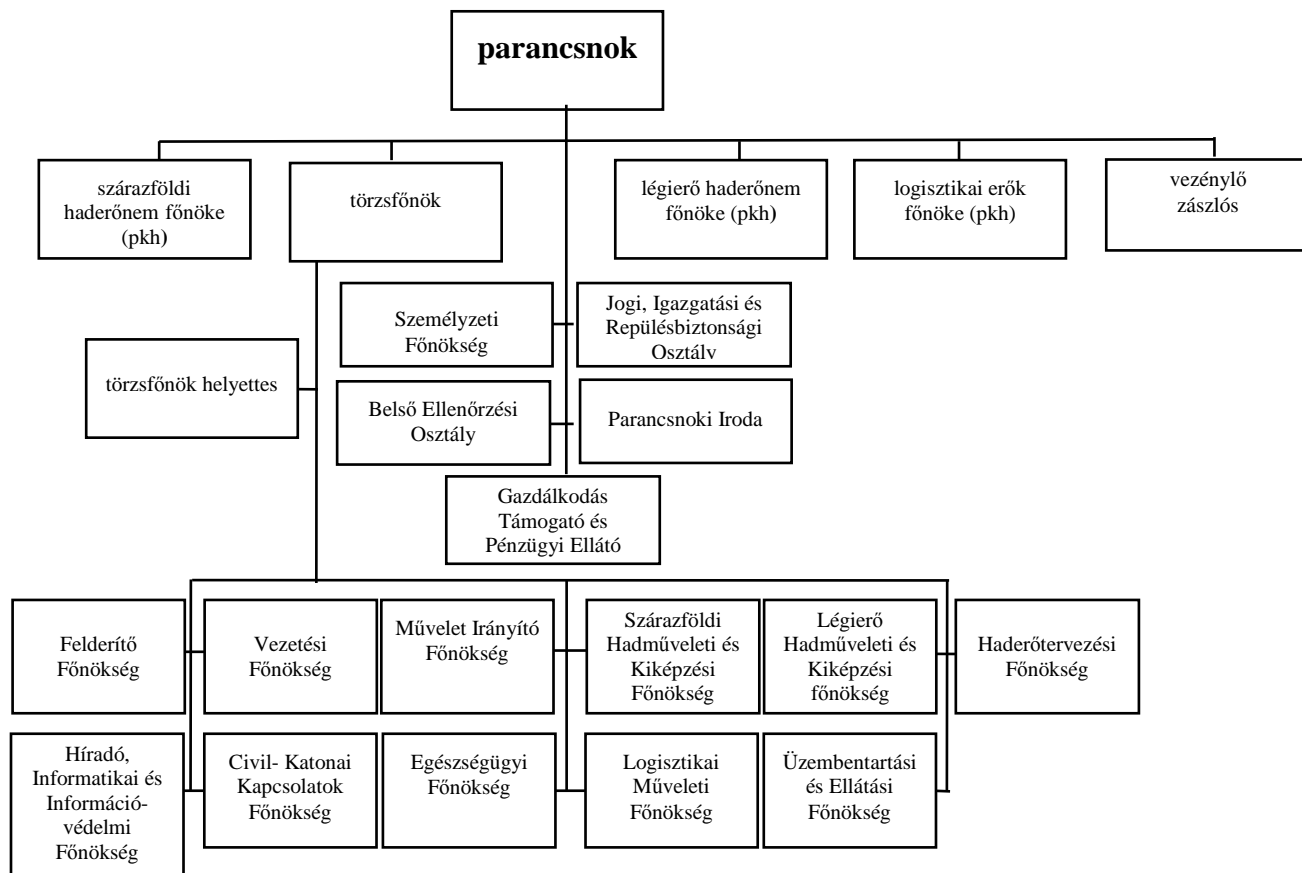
parancsnok

szárazföldi haderőnem főnöke (pkh)

törzsfőnök

légierő haderőnem főnöke (pkh)

logisztikai erők főnöke (pkh)

vezénylő zászlós

Személyzeti Főnökség

Jogi, Igazgatási és Repülésbiztonsági Osztálv

törzsfőnök helyettes

Belső Ellenőrzési Osztály

Parancsnoki Iroda

Gazdálkodás Támogató és Pénzügyi Ellátó

Felderítő Főnökség

Vezetési Főnökség

Művelet Irányító Főnökség

Szárazföldi Hadműveleti és Kiképzési Főnökség

Légierő Hadműveleti és Kiképzési főnökség

Haderőtervezési Főnökség

Híradó, Informatikai és Információvédelmi Főnökség

Civil- Katonai Kapcsolatok Főnökség

Egészségügyi Főnökség

Logisztikai Műveleti Főnökség

Üzembentartási és Ellátási Főnökség